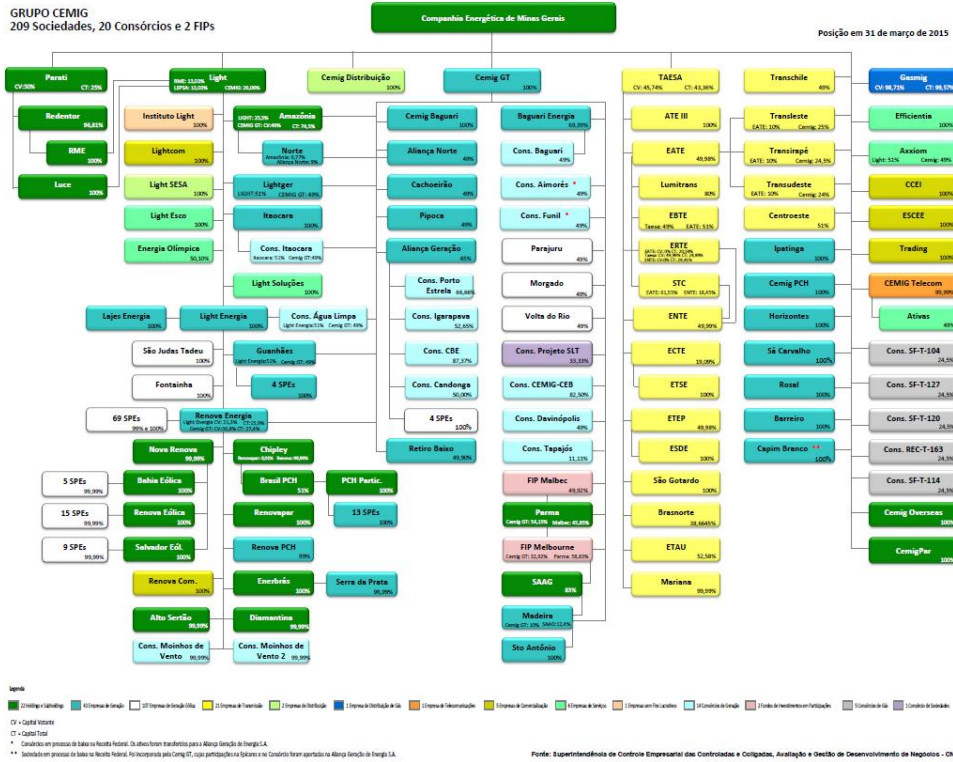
GRUPO CEMIG
209 Sociedades, 20 Consórcios e 2 FIPs

Companhia Energética de Minas Gerais

Posição em 31 de março de 2015

Parati
CV: 50% CT: 25%

Redentor
96,81%

RME
100%

Luce
100%

Light
RME: 13,03% LEPSA: 13,03% CEMIG: 26,06%

Instituto Light
100%

Lightcom
100%

Light SESA
100%

Light Esco
100%

Energia Olímpica
50,10%

Amazônia
LIGHT: 25,5% CEMIG GT: 49% CT: 74,5%

Norte
Amazônia: 9,77% Aliança Norte: 9%

Lightger
LIGHT: 51% CEMIG GT: 49%

Itaocara
100%

Cons. Itaocara
Itaocara: 51% Cemig GT: 49%

Light Soluções
100%

Lajes Energia
100%

Light Energia
100%

Cons. Água Limpa
Light Energia: 51% Cemig GT: 49%

São Judas Tadeu
100%

Guanhães
Light Energia: 51% Cemig GT: 49%

Fontainha
100%

4 SPEs
100%

69 SPEs
99% e 100%

Renova Energia
Light Energia CV: 21,1% CT: 15,9% Cemig GT CV: 36,9% CT: 27,4%

Nova Renova
99,99%

Chipley
Renovapar: 0,01% Renova: 99,99%

Brasil PCH
51%

PCH Partic.
100%

13 SPEs
100%

5 SPEs
99,99%

Bahia Eólica
100%

15 SPEs
99,99%

Renova Eólica
100%

Renovapar
100%

9 SPEs
99,99%

Salvador Eól.
100%

Renova PCH
99%

Renova Com.
100%

Enerbrás
100%

Serra da Prata
99,99%

Alto Sertão
99,99%

Diamantina
99,99%

Cons. Moinhos de Vento
99,99%

Cons. Moinhos de Vento 2
99,99%

Cemig Distribuição
100%

Cemig GT
100%

Cemig Baguari
100%

Aliança Norte
49%

Cachoeirão
49%

Pipoca
49%

Aliança Geração
45%

Cons. Porto Estrela
66,66%

Cons. Igarapava
52,65%

Cons. CBE
87,37%

Cons. Candonga
50,00%

4 SPEs
100%

Retiro Baixo
49,90%

Baguari Energia
69,39%

Cons. Baguari
49%

Cons. Aimorés *
49%

Cons. Funil *
49%

Parajuru
49%

Morgado
49%

Volta do Rio
49%

Cons. Projeto SLT
33,33%

Cons. CEMIG-CEB
82,50%

Cons. Davinópolis
49%

Cons. Tapajós
11,11%

FIP Malbec
49,92%

Parma
Cemig GT: 54,15% Malbec: 45,85%

FIP Melbourne
Cemig GT: 41,63% Parma: 58,63%

SAAG
83%

Madeira
Cemig GT: 10% SAAG:12,4%

Sto Antônio
100%

TAESA
CV: 45,74% CT: 43,36%

ATE III
100%

EATE
49,98%

Lumitrans
80%

EBTE
Taesa: 49% EATE: 51%

ERTE
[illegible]

STC
EATE: 61,55% ENTE: 18,45%

ENTE
49,99%

ECTE
19,09%

ETSE
100%

ETEP
49,98%

ESDE
100%

São Gotardo
100%

Brasnorte
38,6645%

ETAU
52,58%

Mariana
99,99%

Transchile
49%

Transleste
EATE: 10% Cemig: 25%

Transirapé
EATE: 10% Cemig: 24,5%

Transudeste
EATE: 10% Cemig: 24%

Centroeste
51%

Ipatinga
100%

Cemig PCH
100%

Horizontes
100%

Sá Carvalho
100%

Rosal
100%

Barreiro
100%

Capim Branco **
100%

Gasmig
CV: 98,71% CT: 99,57%

Efficientia
100%

Axxiom
Light: 51% Cemig: 49%

CCEI
100%

ESCEE
100%

Trading
100%

CEMIG Telecom
99,99%

Ativas
49%

Cons. SF-T-104
24,5%

Cons. SF-T-127
24,5%

Cons. SF-T-120
24,5%

Cons. REC-T-163
24,5%

Cons. SF-T-114
24,5%

Cemig Overseas
100%

CemigPar
100%

Legenda
22 Holdings e Subholdings | 43 Empresas de Geração | 107 Empresas de Geração Eólica | 21 Empresas de Transmissão | 2 Empresas de Distribuição | 1 Empresa de Distribuição de Gás | 1 Empresa de Telecomunicações | 5 Empresas de Comercialização | 6 Empresas de Serviços | 1 Empresa sem Fins Lucrativos | 14 Consórcios de Geração | 2 Fundos de Investimentos em Participações | 5 Consórcios de Gás | 1 Consórcio de Sociedades

CV = Capital Votante
CT = Capital Total
* Consórcios em processo de baixa na Receita Federal. Os ativos foram transferidos para a Aliança Geração de Energia S.A.
** Sociedade em processo de baixa na Receita Federal. Foi incorporada pela Cemig GT, cujas participações na Epícares e no Consórcio foram aportadas na Aliança Geração de Energia S.A.

Fonte: Superintendência de Controle Empresarial das Controladas e Coligadas, Avaliação e Gestão de Desenvolvimento de Negócios - CM